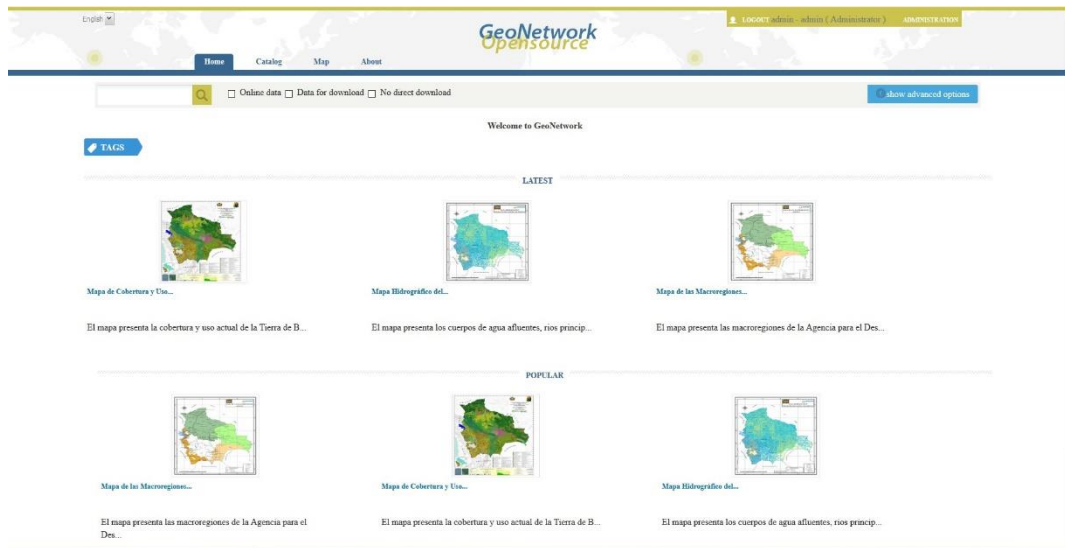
English

GeoNetwork Opensource

LOGOUT admin - admin ( Administrator )   ADMINISTRATION

Home   Catalog   Map   About

Online data   Data for download   No direct download

show advanced options

Welcome to GeoNetwork

TAGS

LATEST

Mapa de Cobertura y Uso...

El mapa presenta la cobertura y uso actual de la Tierra de B...

Mapa Hidrográfico del...

El mapa presenta los cuerpos de agua afluentes, rios princip...

Mapa de las Macroregiones...

El mapa presenta las macroregiones de la Agencia para el Des...

POPULAR

Mapa de las Macroregiones...

El mapa presenta las macroregiones de la Agencia para el Des...

Mapa de Cobertura y Uso...

El mapa presenta la cobertura y uso actual de la Tierra de B...

Mapa Hidrográfico del...

El mapa presenta los cuerpos de agua afluentes, rios princip...